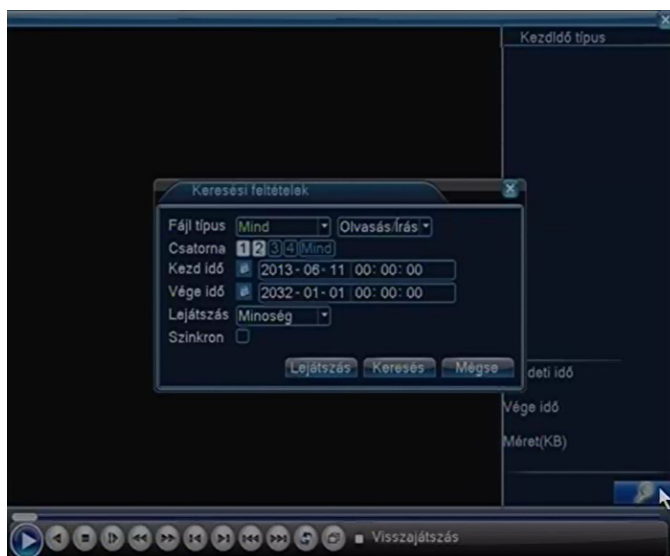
Kezdődő típus

Keresési feltételek

Fájl típus Mind Olvasás/Írás

Csatorna 1 2 3 4 Mind

Kezd idő 2013 - 06 - 11 00 : 00 : 00

Vége idő 2032 - 01 - 01 00 : 00 : 00

Lejátszás Minőség

Szinkron

Lejátszás Keresés Mégse

deti idő

Vége idő

Méret(KB)

Visszajátszás